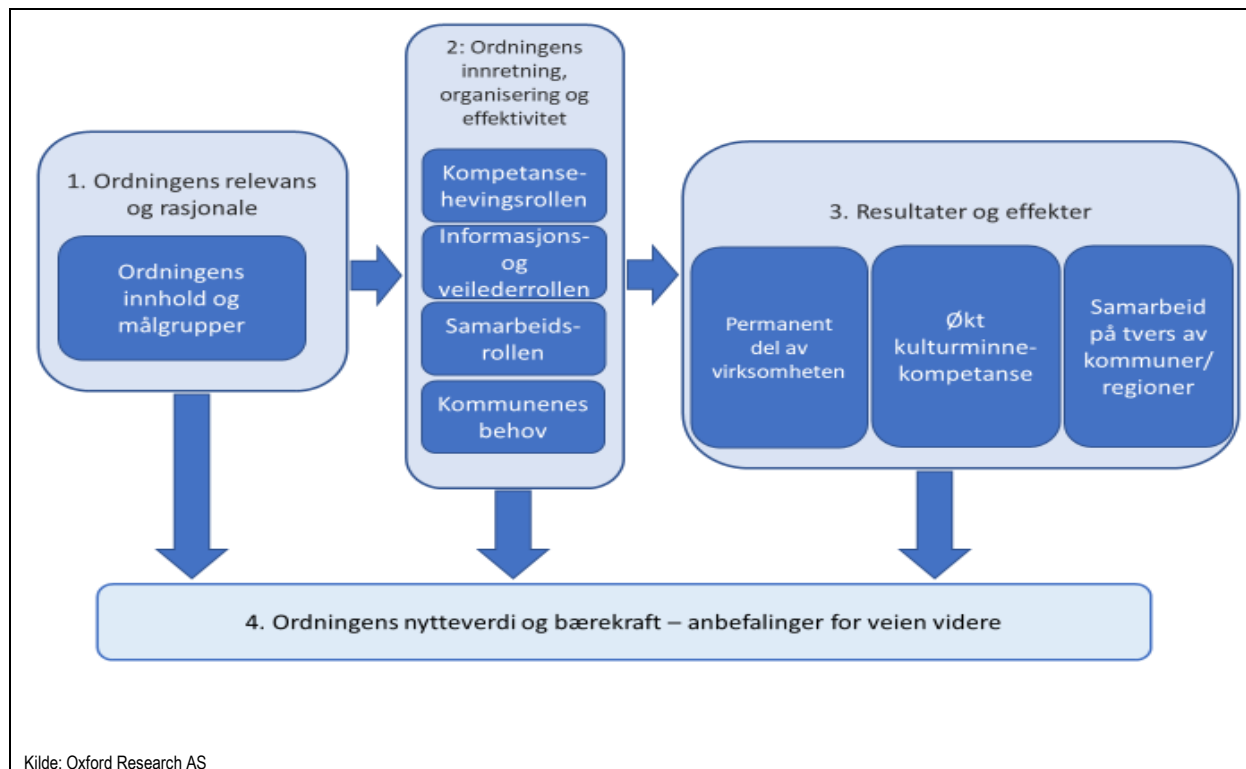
1. Ordningens relevans og rasjonale

Ordningens innhold og målgrupper

2: Ordningens innretning, organisering og effektivitet

Kompetansehevingsrollen

Informasjons- og veilederrollen

Samarbeidsrollen

Kommunenes behov

3. Resultater og effekter

Permanent del av virksomheten

Økt kulturminnekompetanse

Samarbeid på tvers av kommuner/ regioner

4. Ordningens nytteverdi og bærekraft – anbefalinger for veien videre

Kilde: Oxford Research AS